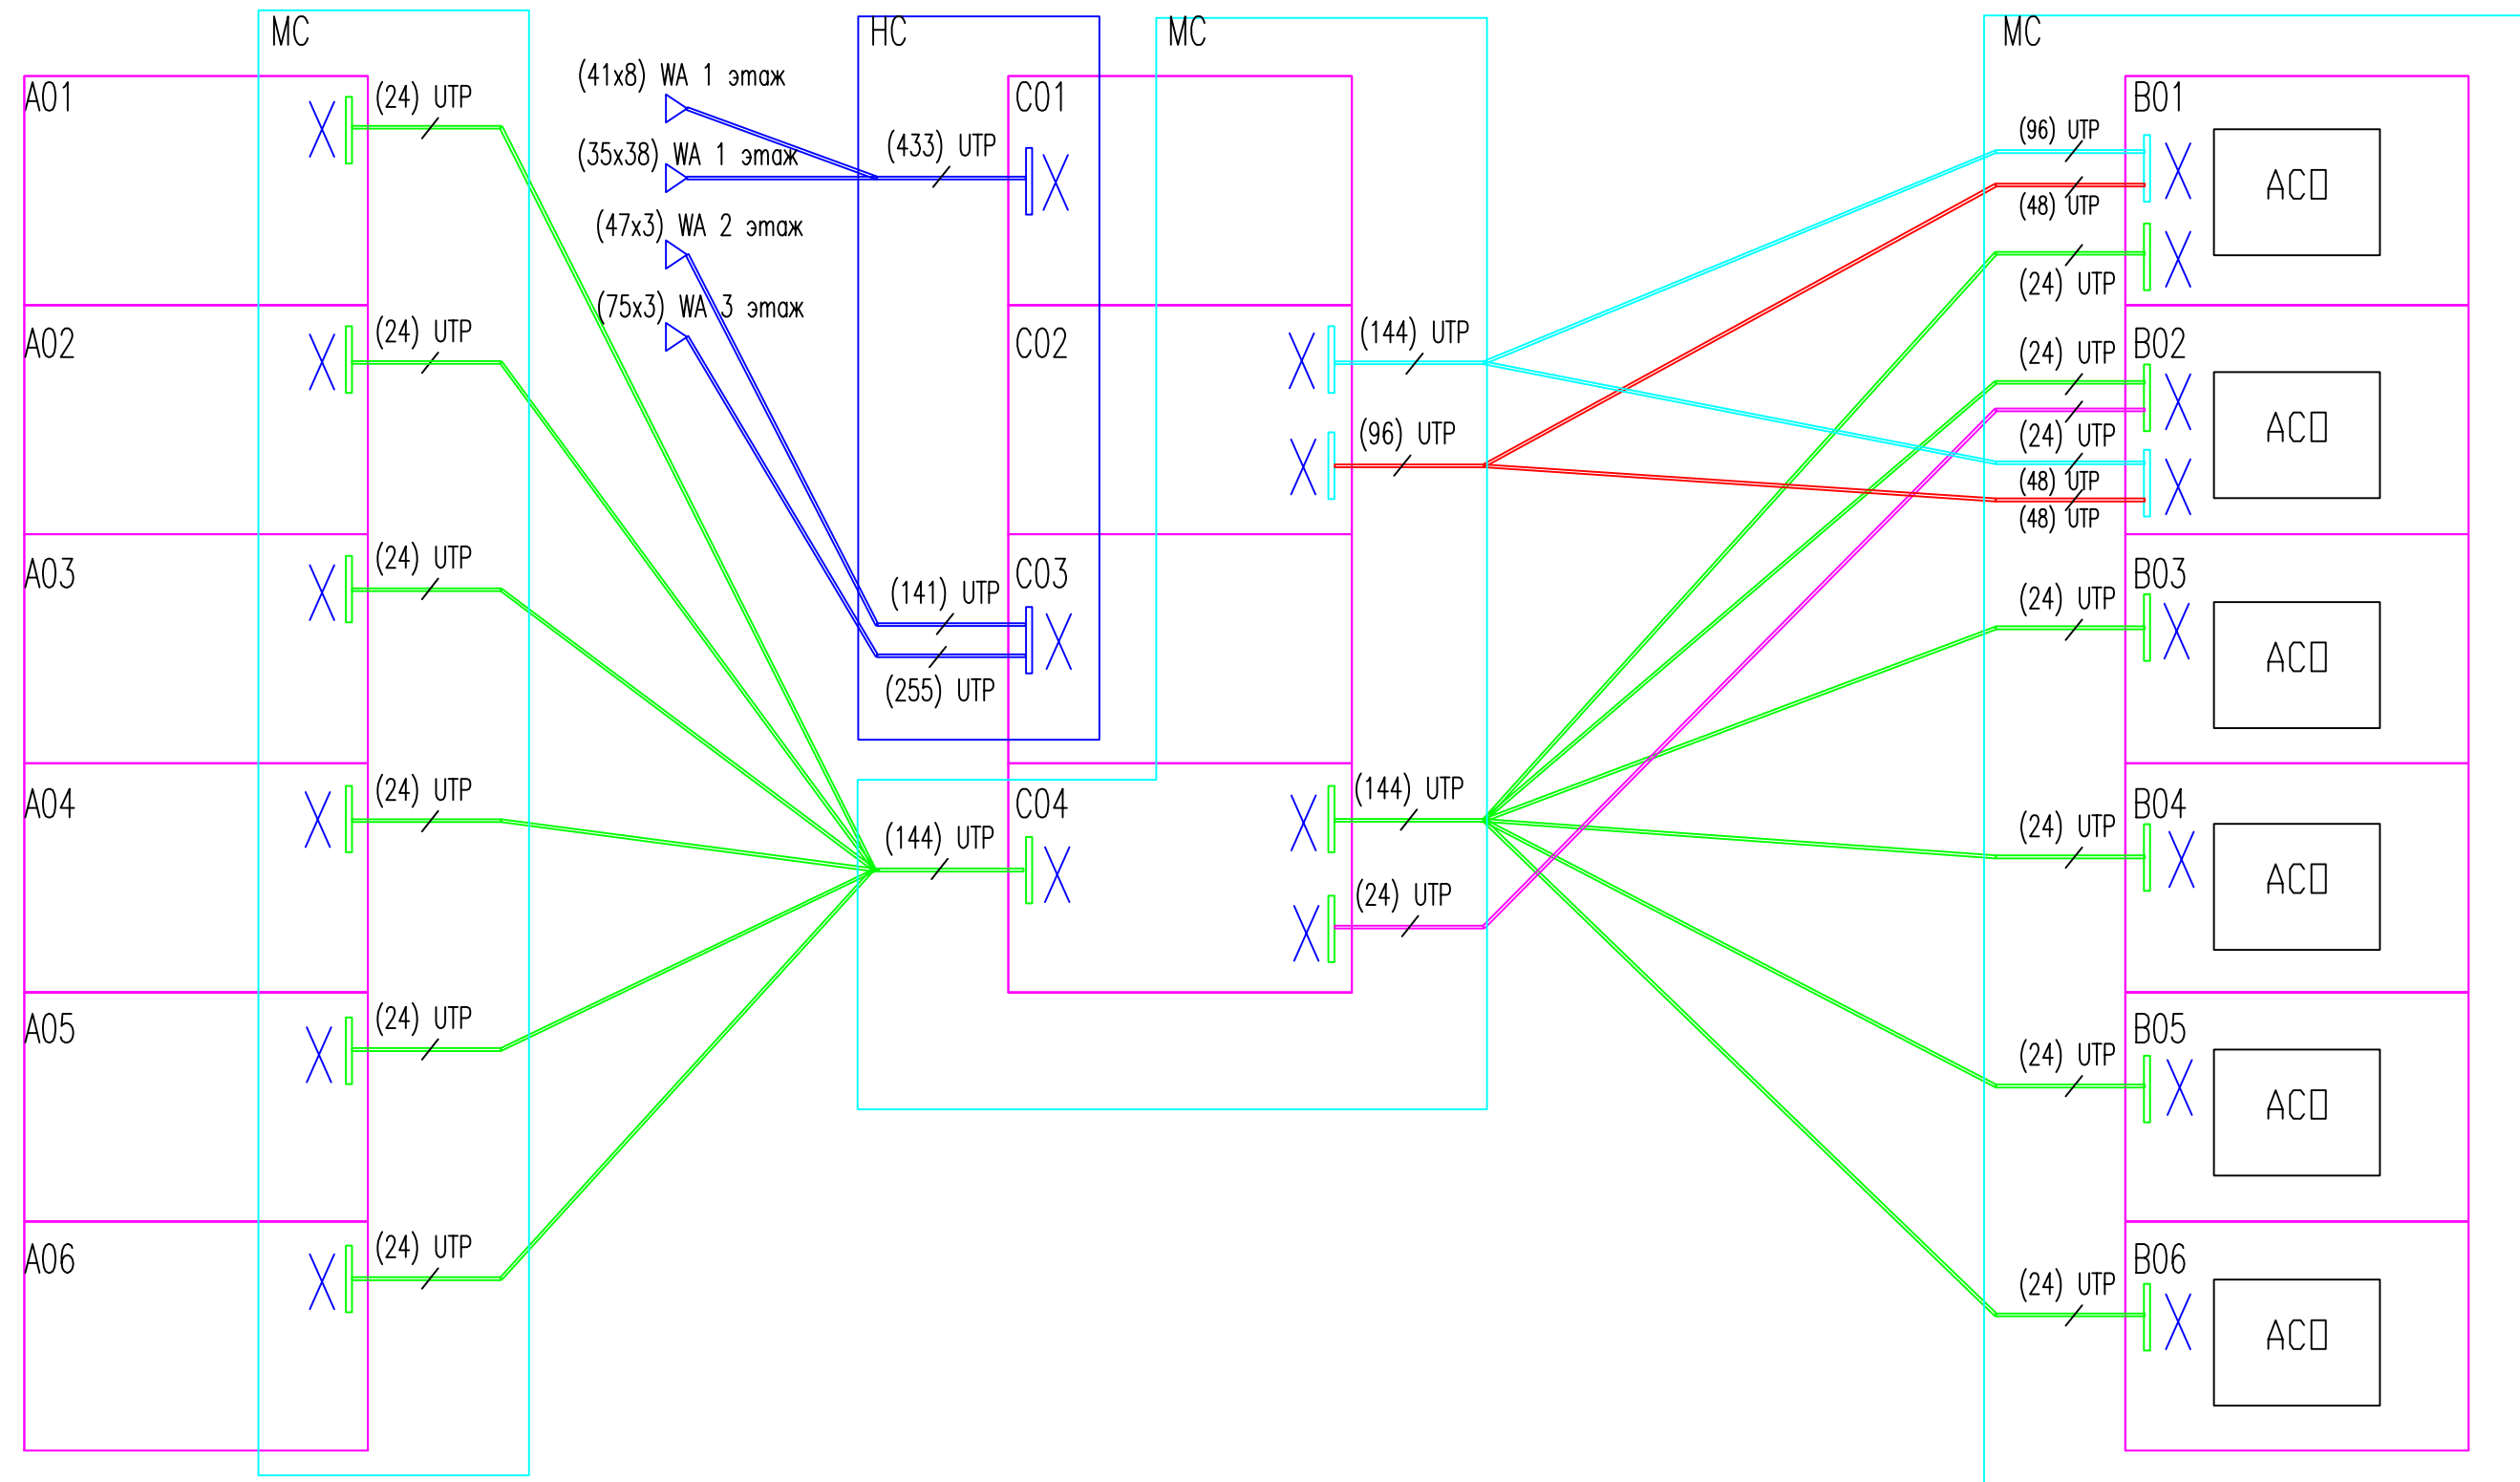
MC

A01
(24) UTP

A02
(24) UTP

A03
(24) UTP

A04
(24) UTP

A05
(24) UTP

A06
(24) UTP

(41x8) WA 1 этаж
(35x38) WA 1 этаж
(47x3) WA 2 этаж
(75x3) WA 3 этаж

HC
(433) UTP
(141) UTP
(255) UTP
(144) UTP

MC
C01
C02
(144) UTP
(96) UTP
C03
C04
(144) UTP
(24) UTP

MC
B01
(96) UTP
(48) UTP
(24) UTP
АС□
B02
(24) UTP
(24) UTP
(48) UTP
(48) UTP
АС□
B03
(24) UTP
АС□
B04
(24) UTP
АС□
B05
(24) UTP
АС□
B06
(24) UTP
АС□